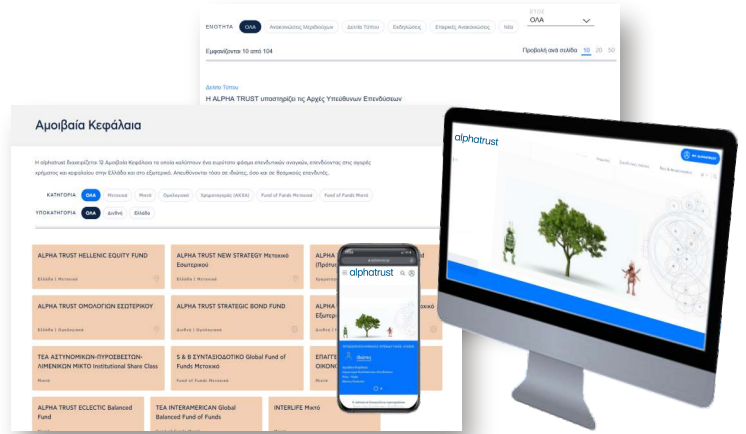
ΕΝΟΤΗΤΑ ΟΛΑ Ανακοινώσεις Μερισμάτων Δελτία Τύπου Ειδήσεις Εταιρικές Ανακοινώσεις Νέα

ΕΤΟΣ ΟΛΑ

Εμφανίζονται 10 από 104

Προβολή ανά σελίδα 10 20 50

Δελτίο Τύπου

Η ALPHA TRUST υποστηρίζει τις Αρχές Υπεύθυνων Επενδύσεων

Αμοιβαία Κεφάλαια

Η alphatrust διαχειρίζεται 12 Αμοιβαία Κεφάλαια τα οποία καλύπτουν ένα ευρύτατο φάσμα επενδυτικών αναγκών, επενδύοντας στις αγορές χρήματος και κεφαλαίου στην Ελλάδα και στο εξωτερικό. Απευθύνονται τόσο σε ιδιώτες, όσο και σε θεσμικούς επενδυτές.

ΚΑΤΗΓΟΡΙΑ ΟΛΑ Μετοχικά Μικτά Ομολογιακά Χρηματαγοράς (ΑΚΕΔ) Fund of Funds Μετοχικά Fund of Funds Μικτά

ΥΠΟΚΑΤΗΓΟΡΙΑ ΟΛΑ Διεθνή Ελλάδα

ALPHA TRUST HELLENIC EQUITY FUND
Ελλάδα | Μετοχικά

ALPHA TRUST NEW STRATEGY Μετοχικό Εσωτερικού
Ελλάδα | Μετοχικά

ALPHA TRUST ΟΜΟΛΟΓΙΩΝ ΕΣΩΤΕΡΙΚΟΥ
Ελλάδα | Ομολογιακά

ALPHA TRUST STRATEGIC BOND FUND
Διεθνή | Ομολογιακά

ΤΕΑ ΑΣΤΥΝΟΜΙΚΩΝ-ΠΥΡΟΣΒΕΣΤΩΝ-ΛΙΜΕΝΙΚΩΝ ΜΙΚΤΟ Institutional Share Class
Μικτά

S & B ΣΥΝΤΑΞΙΟΔΟΤΙΚΟ Global Fund of Funds Μετοχικό
Fund of Funds Μετοχικά

ALPHA TRUST ECLECTIC Balanced Fund

TEA INTERAMERICAN Global Balanced Fund of Funds

INTERLIFE Μικτό

alphatrust

alphatrust